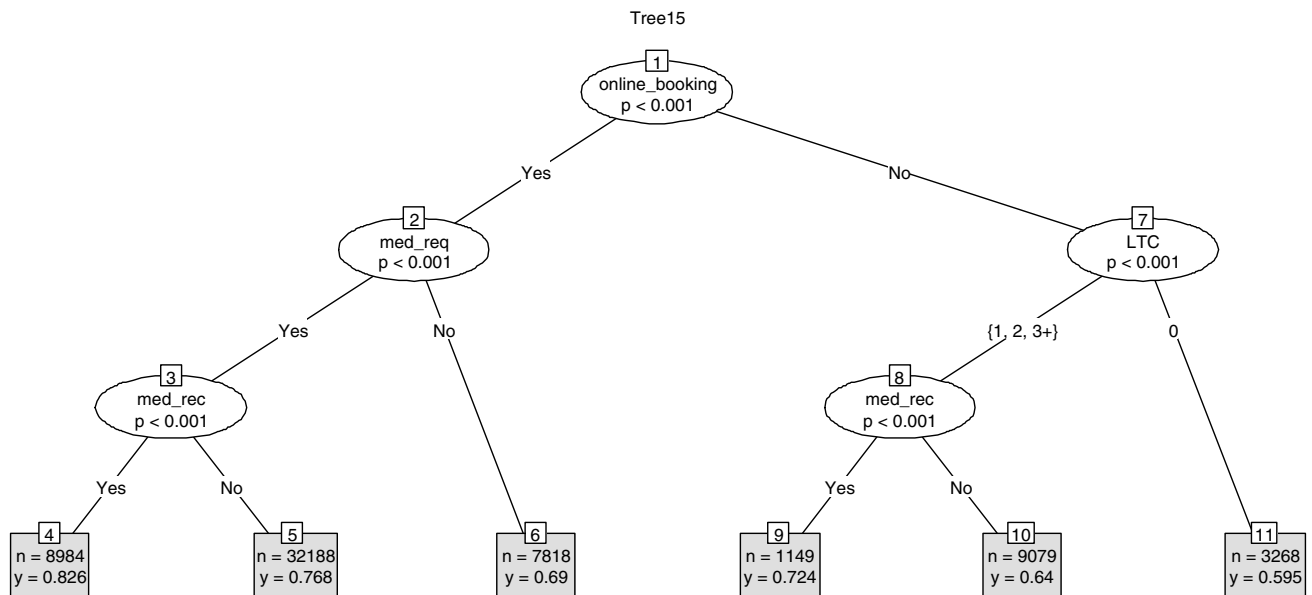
Tree15

1
online_booking
p < 0.001

Yes

No

2
med_req
p < 0.001

7
LTC
p < 0.001

Yes

No

{1, 2, 3+}

0

3
med_rec
p < 0.001

8
med_rec
p < 0.001

Yes

No

Yes

No

4
n = 8984
y = 0.826

5
n = 32188
y = 0.768

6
n = 7818
y = 0.69

9
n = 1149
y = 0.724

10
n = 9079
y = 0.64

11
n = 3268
y = 0.595